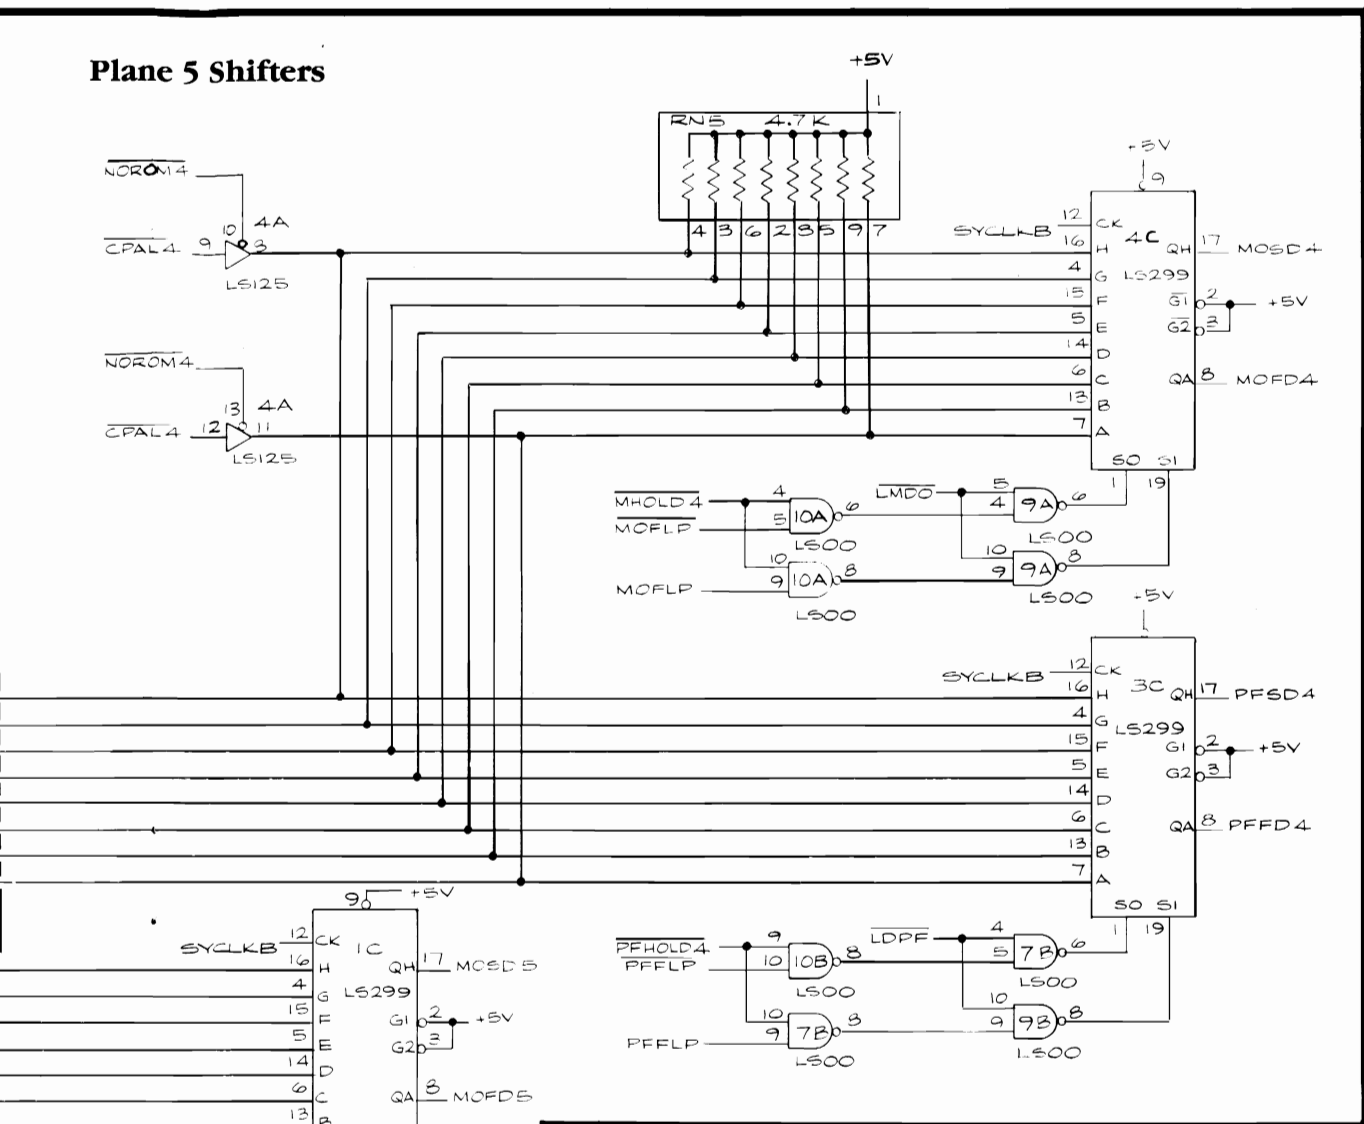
Plane 5 Shifters

+5V

1

RN5 4.7K

4 3 6 2 8 5 9 7

$\overline{NOROM4}$

10 4A

$\overline{CPAL4}$ 9 3

LS125

$\overline{NOROM4}$

13 4A

$\overline{CPAL4}$ 12 11

LS125

+5V

9

SYCLKB 12 CK

16 H 4C QH 17 MOSD4

4 G LS299

15 F $\overline{G1}$ 2 +5V

5 E $\overline{G2}$ 3

14 D

6 C QA 8 MOFD4

13 B

7 A

S0 S1

1 19

$\overline{MHOLD4}$ 4

$\overline{MOFLP}$ 5 10A 6

LS00

10

MOFLP 9 10A 8

LS00

$\overline{LMDO}$ 5

4 9A 6

LS00

10

9 9A 8

LS00

+5V

SYCLKB 12 CK

16 H 3C QH 17 PFSD4

4 G LS299

15 F G1 2 +5V

5 E G2 3

14 D

6 C QA 8 PFFD4

13 B

7 A

S0 S1

1 19

9 +5V

SYCLKB 12 CK 1C

16 H QH 17 MOSD5

4 G LS299

15 F G1 2 +5V

5 E G2 3

14 D

6 C QA 8 MOFD5

13 B

$\overline{PFHOLD4}$ 9

$\overline{PFFLP}$ 10 10B 8

LS00

10

PFFLP 9 7B 8

LS00

$\overline{LDPF}$ 4

5 7B 6

LS00

10

9 9B 8

LS00